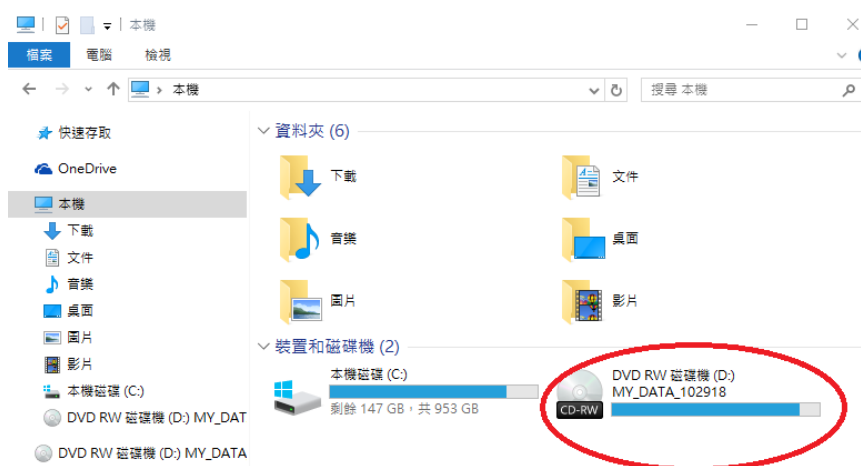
本機

檔案 電腦 檢視

本機

搜尋 本機

快速存取

OneDrive

本機

下載

文件

音樂

桌面

圖片

影片

本機磁碟 (C:)

DVD RW 磁碟機 (D:) MY_DAT

DVD RW 磁碟機 (D:) MY_DATA

資料夾 (6)

下載

文件

音樂

桌面

圖片

影片

裝置和磁碟機 (2)

本機磁碟 (C:)

剩餘 147 GB，共 953 GB

DVD RW 磁碟機 (D:)
MY_DATA_102918

CD-RW